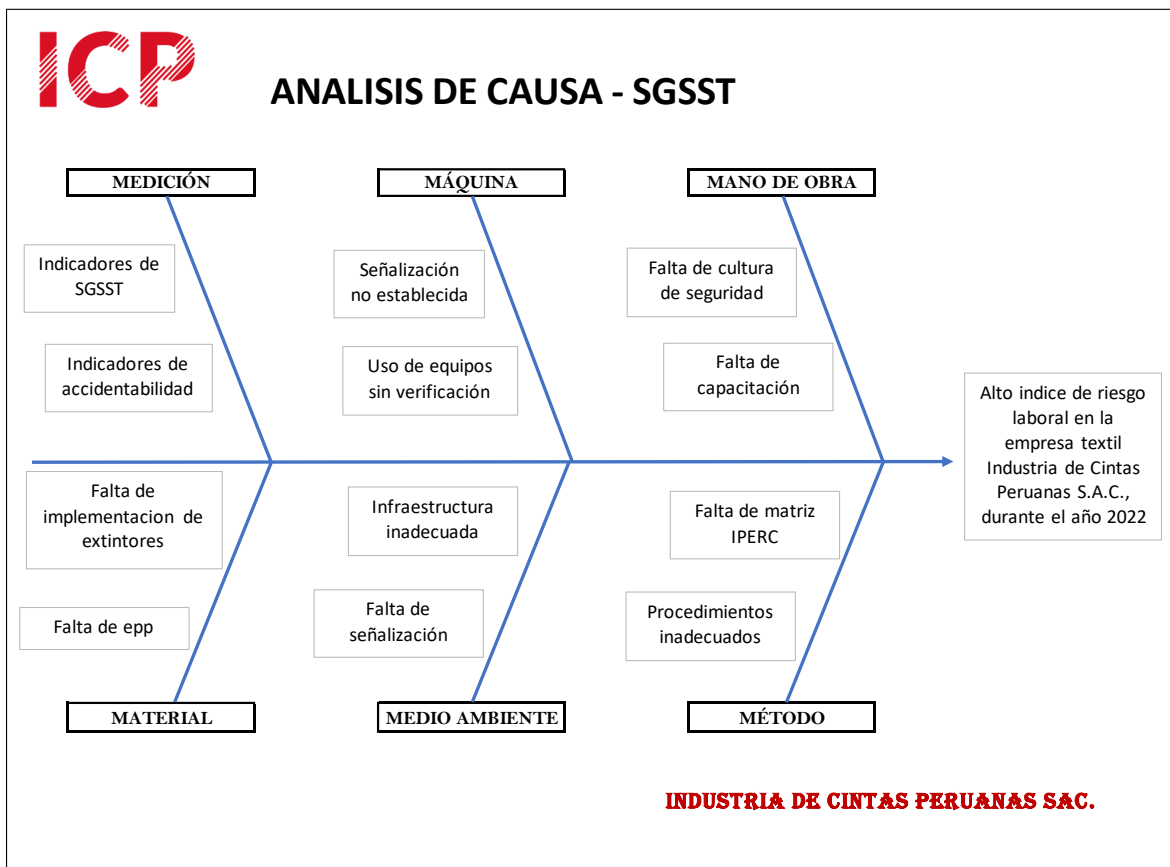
ICP

ANALISIS DE CAUSA - SGSST

MEDICIÓN

MÁQUINA

MANO DE OBRA

Indicadores de SGSST

Indicadores de accidentabilidad

Señalización no establecida

Uso de equipos sin verificación

Falta de cultura de seguridad

Falta de capacitación

Alto indice de riesgo laboral en la empresa textil Industria de Cintas Peruanas S.A.C., durante el año 2022

Falta de implementacion de extintores

Falta de epp

Infraestructura inadecuada

Falta de señalización

Falta de matriz IPERC

Procedimientos inadecuados

MATERIAL

MEDIO AMBIENTE

MÉTODO

INDUSTRIA DE CINTAS PERUANAS SAC.